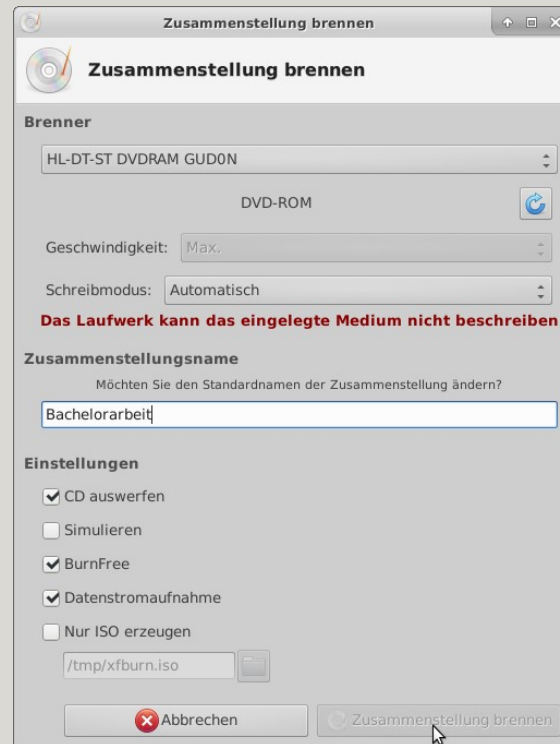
Zusammenstellung brennen

Zusammenstellung brennen

Brenner

HL-DT-ST DVDRAM GUD0N

DVD-ROM

Geschwindigkeit: Max.

Schreibmodus: Automatisch

Das Laufwerk kann das eingelegte Medium nicht beschreiben

Zusammenstellungsname

Möchten Sie den Standardnamen der Zusammenstellung ändern?

Bachelorarbeit

Einstellungen

CD auswerfen

Simulieren

BurnFree

Datenstromaufnahme

Nur ISO erzeugen

/tmp/xfburn.iso

Abbrechen

Zusammenstellung brennen